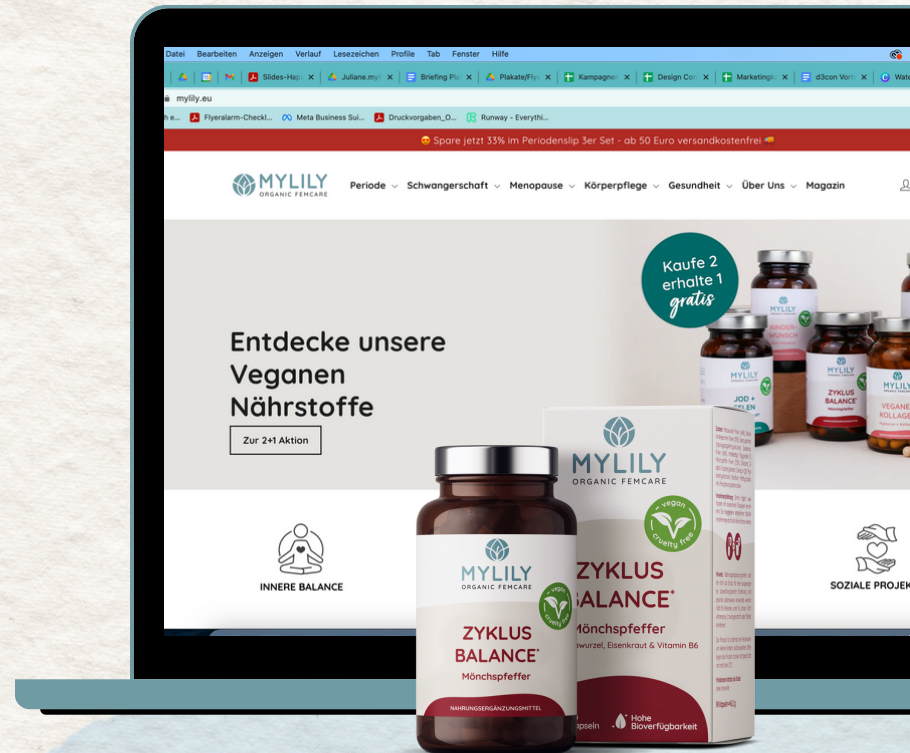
Datei Bearbeiten Anzeigen Verlauf Lesezeichen Profile Tab Fenster Hilfe

Slides-Hap × Juliane.my × Briefing Pl × Plakate/Fly × Kampagne × Design Co × Marketing × d3con Vor × Wat

mylily.eu

Flyeralarm-Checkl... Meta Business Sui... Druckvorgaben_O... Runway - Everythi...

Spare jetzt 33% im Periodenslip 3er Set - ab 50 Euro versandkostenfrei

MYLILY ORGANIC FEMCARE

Periode Schwangerschaft Menopause Körperpflege Gesundheit Über Uns Magazin

Kaufe 2 erhalte 1 gratis

Entdecke unsere Veganen Nährstoffe

Zur 2+1 Aktion

INNERE BALANCE

SOZIALE PROJEK

MYLILY ORGANIC FEMCARE

vegan cruelty free

ZYKLUS BALANCE

Mönchspfeffer

NAHRUNGSERGÄNZUNGSMITTEL

MYLILY ORGANIC FEMCARE

vegan cruelty free

ZYKLUS BALANCE

Mönchspfeffer

swurzel, Eisenkraut & Vitamin B6

apseln

Hohe Bioverfügbarkeit

JOD + SELEN

ZYKLUS BALANCE

VEGANE KOLLAGE

MYLILY